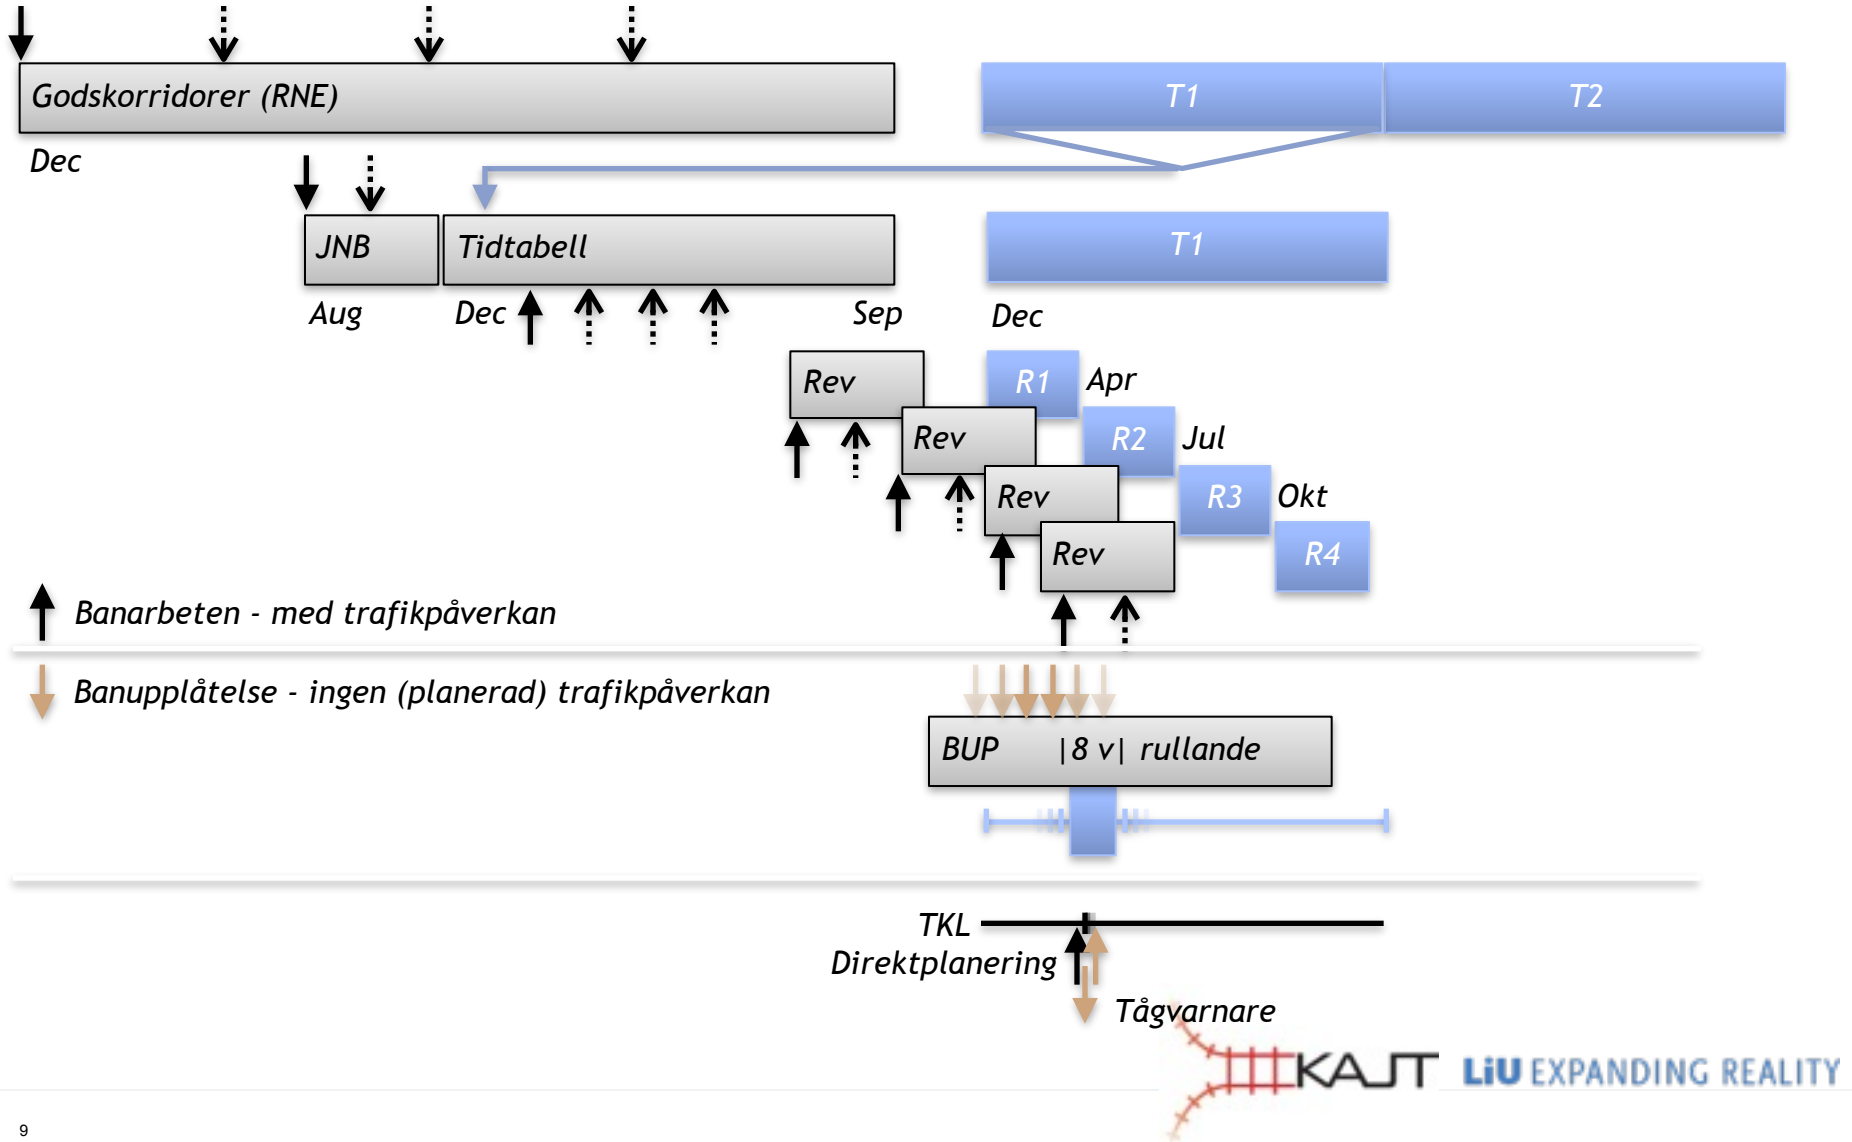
Godskorridorer (RNE)

T1

T2

Dec

JNB

Tidtabell

T1

Aug

Dec

Sep

Dec

Rev

R1

Apr

Rev

R2

Jul

Rev

R3

Okt

Rev

R4

Banarbeten - med trafikpåverkan

Banupplåtelse - ingen (planerad) trafikpåverkan

BUP |8 v| rullande

TKL

Direktplanering

Tågvarnare

KAJT

LiU EXPANDING REALITY

9